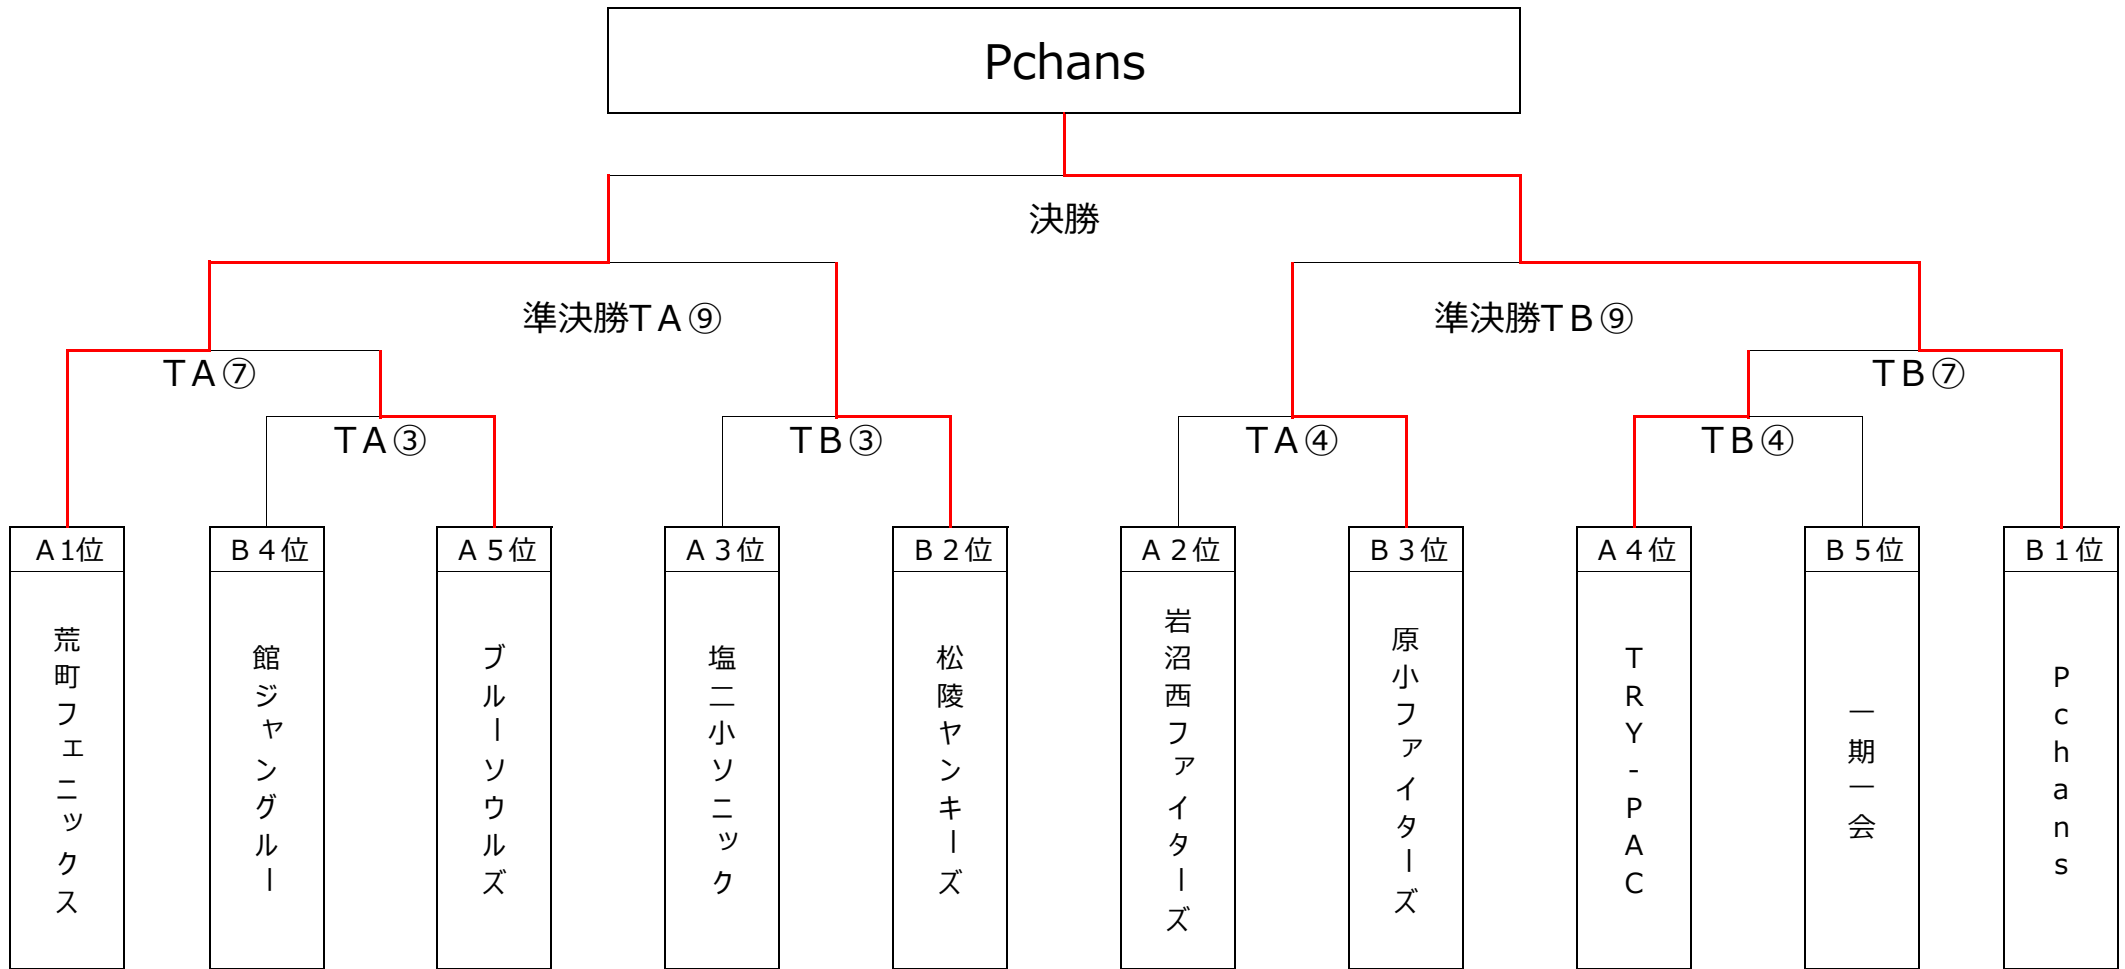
Pchans

決勝

準決勝TA⑨

準決勝TB⑨

TA⑦

TB⑦

TA③

TB③

TA④

TB④

| A1位 | B4位 | A5位 | A3位 | B2位 | A2位 | B3位 | A4位 | B5位 | B1位 |
|---|---|---|---|---|---|---|---|---|---|
| 荒町フェニックス | 館ジャングルー | ブルーソウルズ | 塩二小ソニック | 松陵ヤンキーズ | 岩沼西ファイターズ | 原小ファイターズ | TRY-PAC | 一期一会 | Pchans |